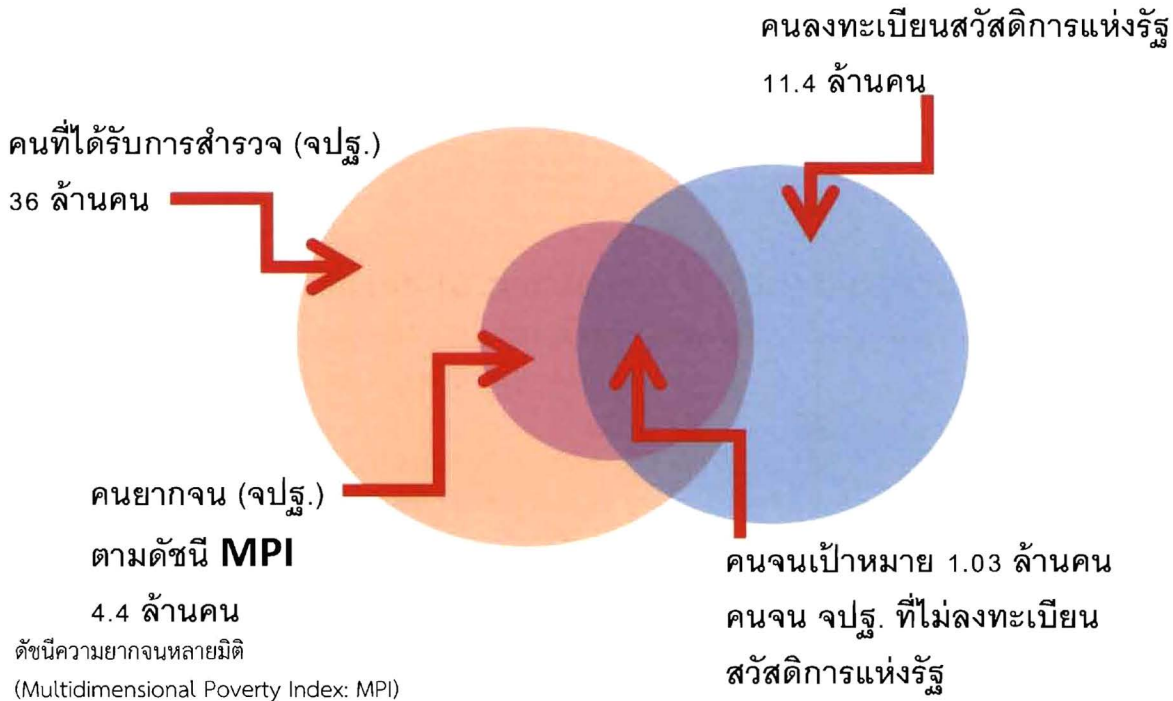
คนลงทะเบียนสวัสดิการแห่งรัฐ

11.4 ล้านคน

คนที่ได้รับการสำรวจ (จปฐ.)

36 ล้านคน

คนยากจน (จปฐ.)

ตามดัชนี MPI

4.4 ล้านคน

ดัชนีความยากจนหลายมิติ

(Multidimensional Poverty Index: MPI)

คนจนเป้าหมาย 1.03 ล้านคน

คนจน จปฐ. ที่ไม่ลงทะเบียน

สวัสดิการแห่งรัฐ